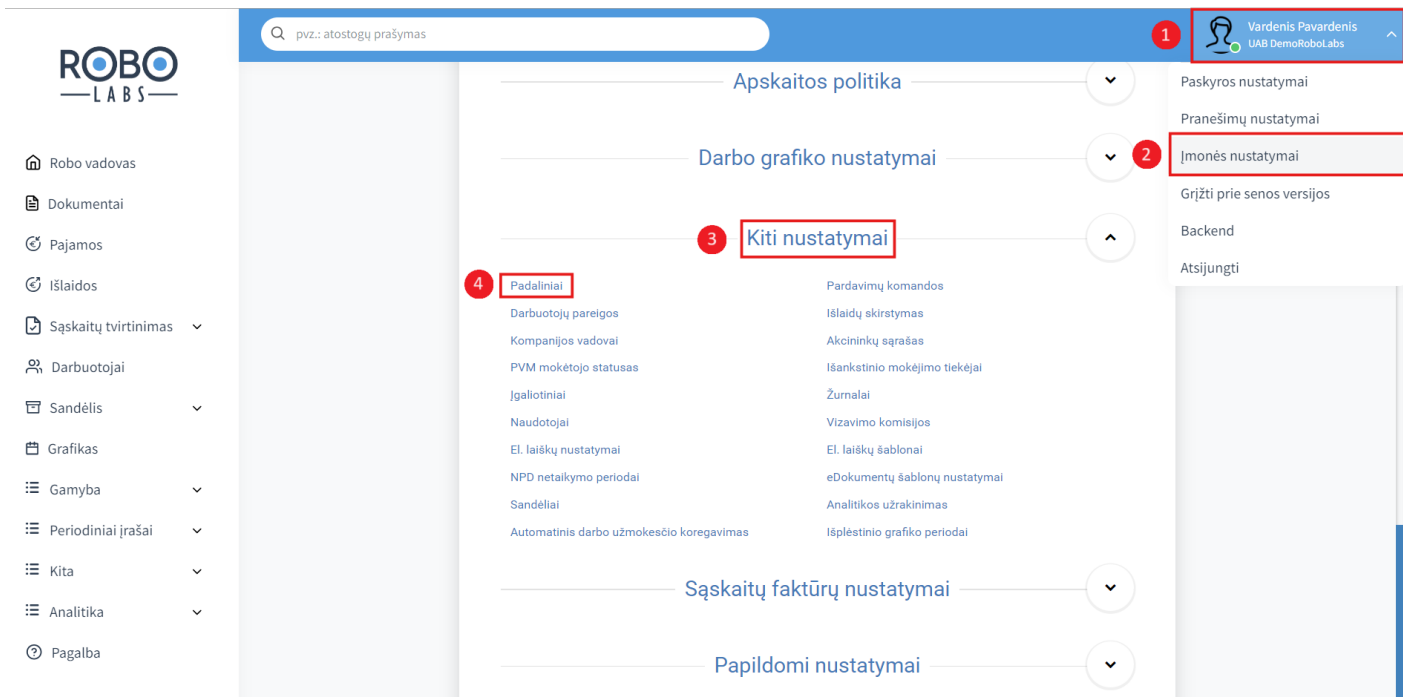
ROBO
LABS

Robo vadovas
Dokumentai
Pajamos
Išlaidos
Sąskaitų tvirtinimas
Darbuotojai
Sandėlis
Grafikas
Gamyba
Periodiniai įrašai
Kita
Analitika
Pagalba

pvz.: atostogų prašymas

1 Vardenis Pavardenis
UAB DemoRoboLabs

Paskyros nustatymai
Pranešimų nustatymai
2 Įmonės nustatymai
Grįžti prie senos versijos
Backend
Atsijungti

Apskaitos politika

Darbo grafiko nustatymai

3 Kiti nustatymai

4 Padaliniai
Darbuotojų pareigos
Kompanijos vadovai
PVM mokėtojo statusas
Įgaliotiniai
Naudotojai
El. laiškų nustatymai
NPD netaikymo periodai
Sandėliai
Automatinis darbo užmokesčio koregavimas

Pardavimų komandos
Išlaidų skirstymas
Akcininkų sąrašas
Išankstinio mokėjimo tiekėjai
Žurnalai
Vizavimo komisijos
El. laiškų šablonai
eDokumentų šablonų nustatymai
Analitikos užrakinimas
Išplėstinio grafiko periodai

Sąskaitų faktūrų nustatymai

Papildomi nustatymai